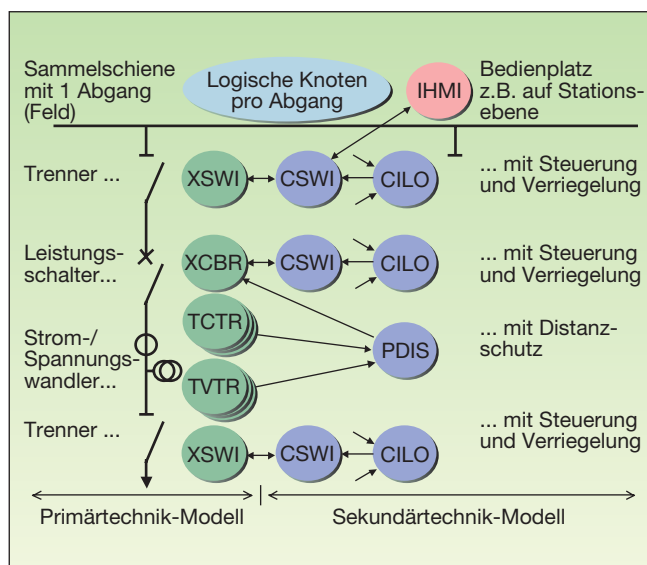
Sammelschiene mit 1 Abgang (Feld)

Logische Knoten pro Abgang

IHMI

Bedienplatz z.B. auf Stationsebene

Trenner ...

XSWI

CSWI

CILO

... mit Steuerung und Verriegelung

Leistungsschalter...

XCBR

CSWI

CILO

... mit Steuerung und Verriegelung

Strom-/ Spannungswandler...

TCTR

PDIS

... mit Distanzschutz

TVTR

Trenner ...

XSWI

CSWI

CILO

... mit Steuerung und Verriegelung

Primärtechnik-Modell

Sekundärtechnik-Modell